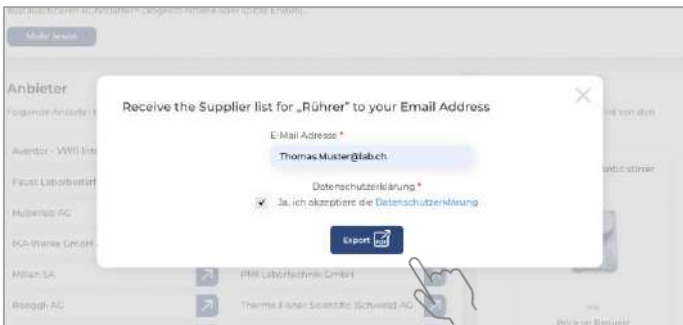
Mehr lesen

Anbieter

Avantor - VWR Int

Faust Laborbedarf

Huberlab AG

IKA-Werke GmbH

Milian SA

Renggli AG

PMI Labortechnik GmbH

Thermo Fisher Scientific (Schweiz) AG

Receive the Supplier list for „Rührer" to your Email Address

E-Mail Adresse *

Thomas.Muster@lab.ch

Datenschutzerklärung *

Ja, ich akzeptiere die Datenschutzerklärung

Export PDF